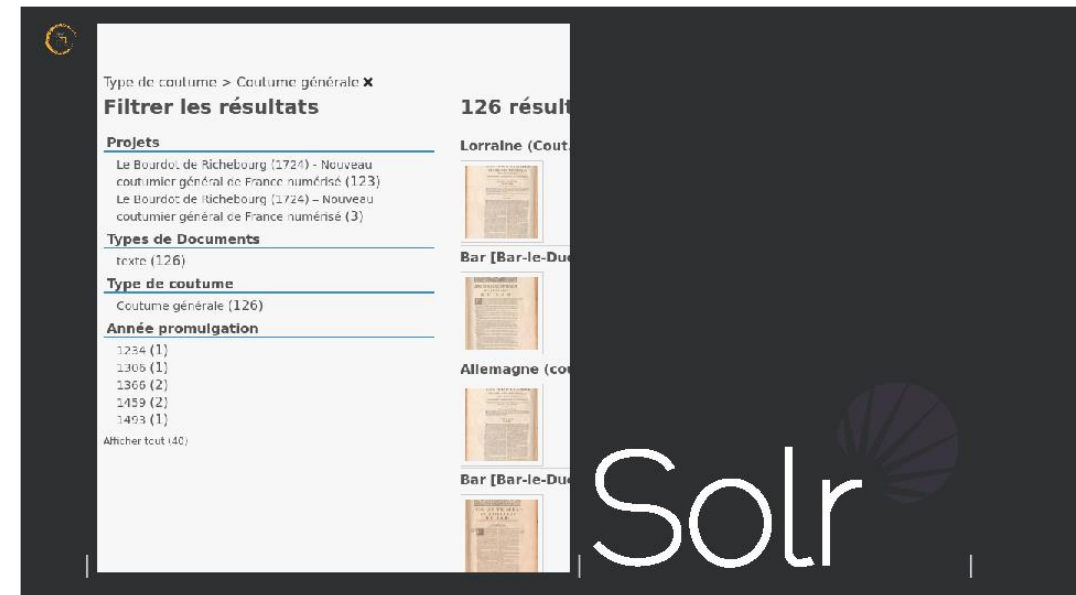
Type de coutume > Coutume générale ×

Filtrer les résultats

Projets

Le Bourdot de Richebourg (1724) - Nouveau coutumier général de France numérisé (123)

Le Bourdot de Richebourg (1724) – Nouveau coutumier général de France numérisé (3)

Types de Documents

texte (126)

Type de coutume

Coutume générale (126)

Année promulgation

1234 (1)
1306 (1)
1366 (2)
1459 (2)
1493 (1)

Afficher tout (40)

126 résult

Lorraine (Cout

Bar [Bar-le-Du

Allemagne (co

Bar [Bar-le-Du

Solr